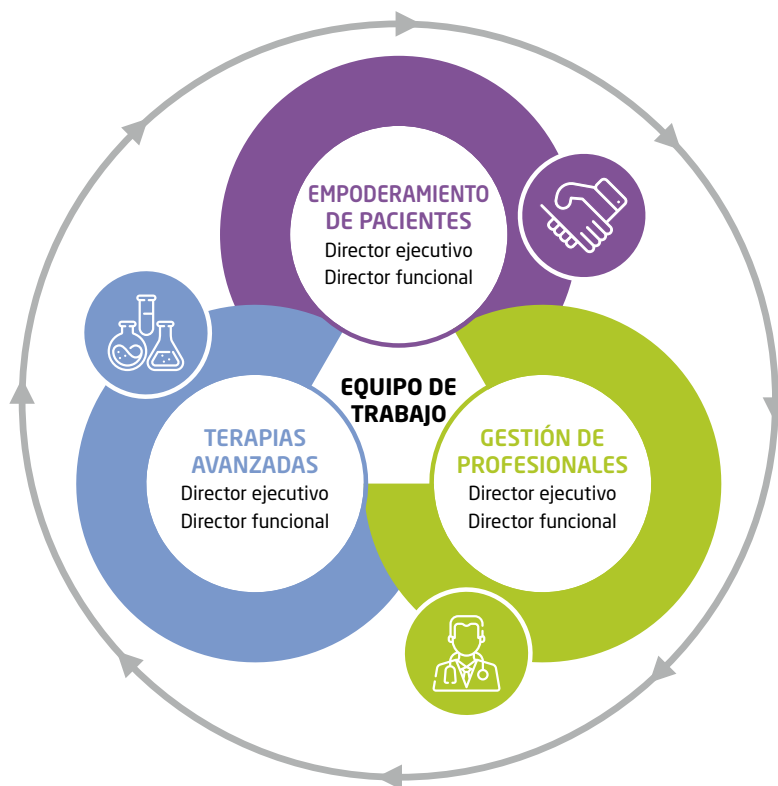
EMPODERAMIENTO DE PACIENTES
Director ejecutivo
Director funcional

EQUIPO DE TRABAJO

TERAPIAS AVANZADAS
Director ejecutivo
Director funcional

GESTIÓN DE PROFESIONALES
Director ejecutivo
Director funcional